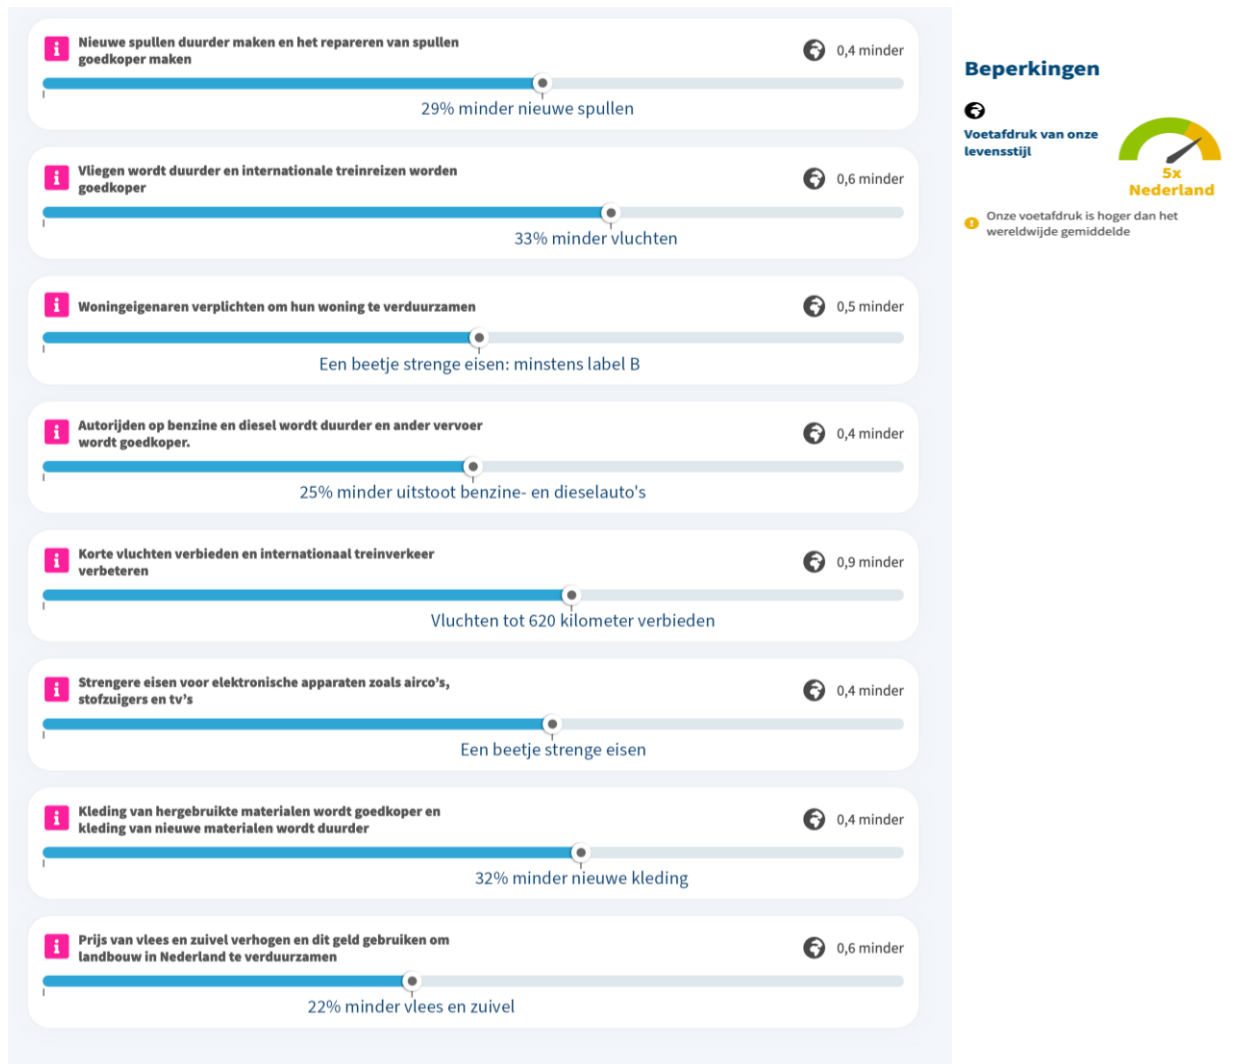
i Nieuwe spullen duurder maken en het repareren van spullen goedkoper maken
0,4 minder
29% minder nieuwe spullen

i Vliegen wordt duurder en internationale treinreizen worden goedkoper
0,6 minder
33% minder vluchten

i Woningeigenaren verplichten om hun woning te verduurzamen
0,5 minder
Een beetje strenge eisen: minstens label B

i Autorijden op benzine en diesel wordt duurder en ander vervoer wordt goedkoper.
0,4 minder
25% minder uitstoot benzine- en dieselauto's

i Korte vluchten verbieden en internationaal treinverkeer verbeteren
0,9 minder
Vluchten tot 620 kilometer verbieden

i Strengere eisen voor elektronische apparaten zoals airco's, stofzuigers en tv's
0,4 minder
Een beetje strenge eisen

i Kleding van hergebruikte materialen wordt goedkoper en kleding van nieuwe materialen wordt duurder
0,4 minder
32% minder nieuwe kleding

i Prijs van vlees en zuivel verhogen en dit geld gebruiken om landbouw in Nederland te verduurzamen
0,6 minder
22% minder vlees en zuivel

Beperkingen

Voetafdruk van onze levensstijl
5x
Nederland

Onze voetafdruk is hoger dan het wereldwijde gemiddelde